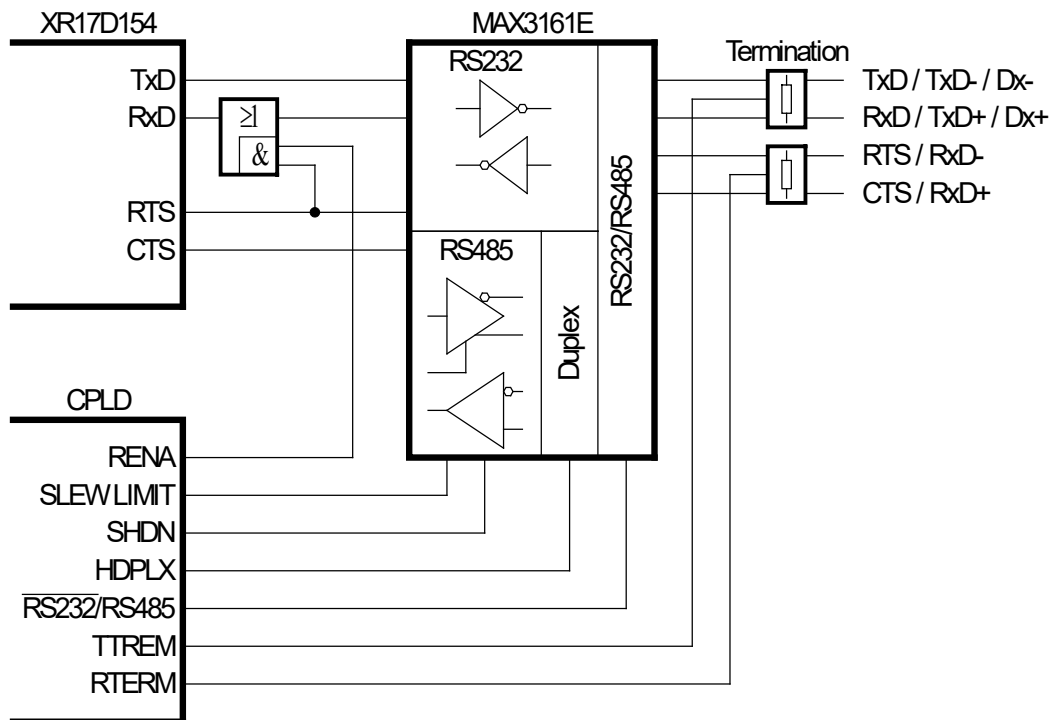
XR17D154

TxD
RxD
RTS
CTS

$\geq 1$
&

MAX3161E

RS232

RS485

Duplex

RS232/RS485

Termination

TxD / TxD- / Dx-
RxD / TxD+ / Dx+
RTS / RxD-
CTS / RxD+

CPLD

RENA
SLEW LIMIT
SHDN
HDPLX
$\overline{\text{RS232}}$/RS485
TTREM
RTERM